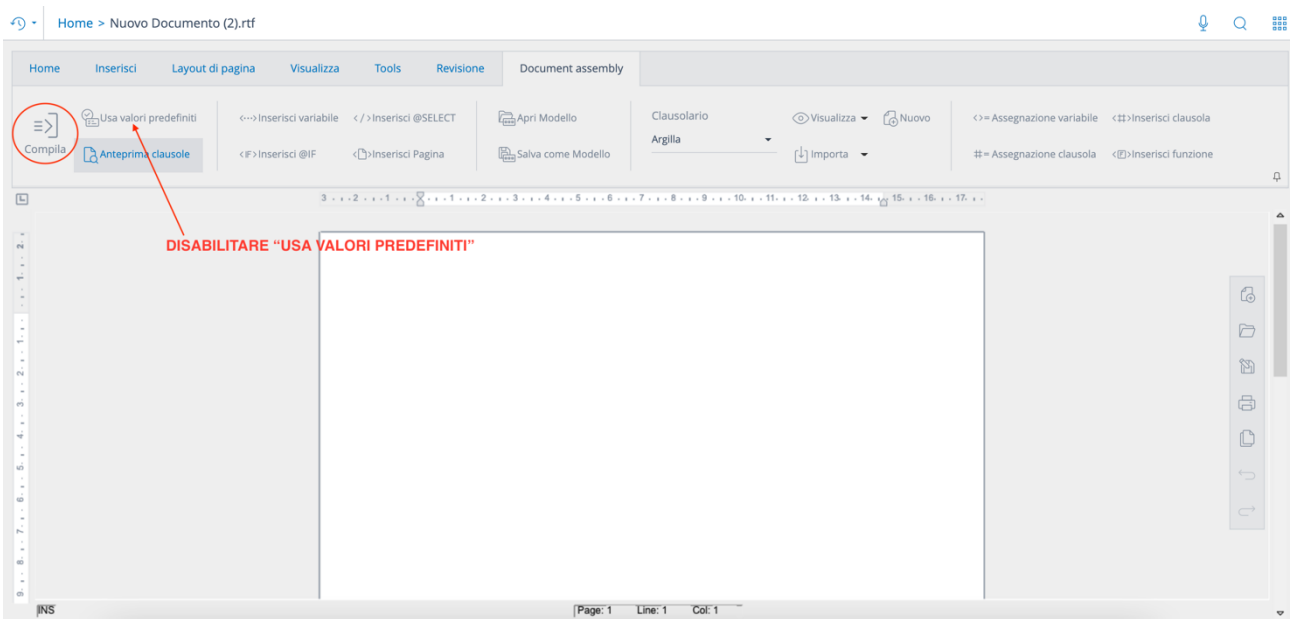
Home > Nuovo Documento (2).rtf

Home Inserisci Layout di pagina Visualizza Tools Revisione Document assembly

Compila

Usa valori predefiniti

Anteprima clausole

<···>Inserisci variabile

</>Inserisci @SELECT

<IF>Inserisci @IF

Inserisci Pagina

Apri Modello

Salva come Modello

Clausolario

Argilla

Visualizza

Nuovo

Importa

<>= Assegnazione variabile

<#>Inserisci clausola

#= Assegnazione clausola

<F>Inserisci funzione

DISABILITARE "USA VALORI PREDEFINITI"

INS

Page: 1 Line: 1 Col: 1